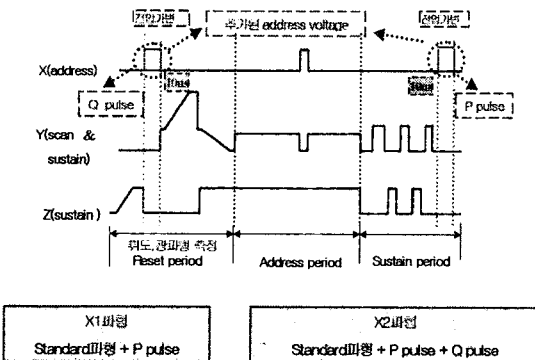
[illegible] | 추가된 address voltage | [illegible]

X(address)

Q pulse

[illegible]

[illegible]

P pulse

Y(scan & sustain)

Z(sustain)

휘도, 광파형 측정
Reset period

Address period

Sustain period

X1파형
Standard파형 + P pulse

X2파형
Standard파형 + P pulse + Q pulse